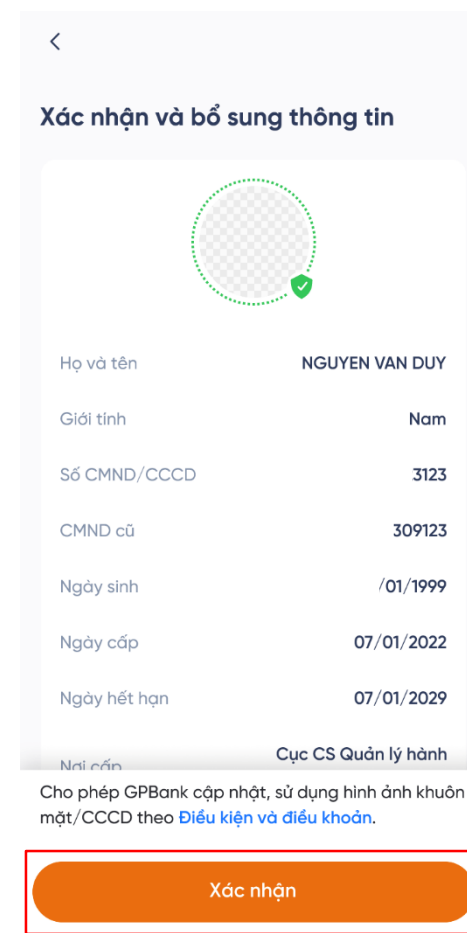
Xác nhận và bổ sung thông tin

Họ và tên NGUYEN VAN DUY

Giới tính Nam

Số CMND/CCCD 3123

CMND cũ 309123

Ngày sinh /01/1999

Ngày cấp 07/01/2022

Ngày hết hạn 07/01/2029

Nơi cấp Cục CS Quản lý hành

Cho phép GPBank cập nhật, sử dụng hình ảnh khuôn mặt/CCCD theo Điều kiện và điều khoản.

Xác nhận